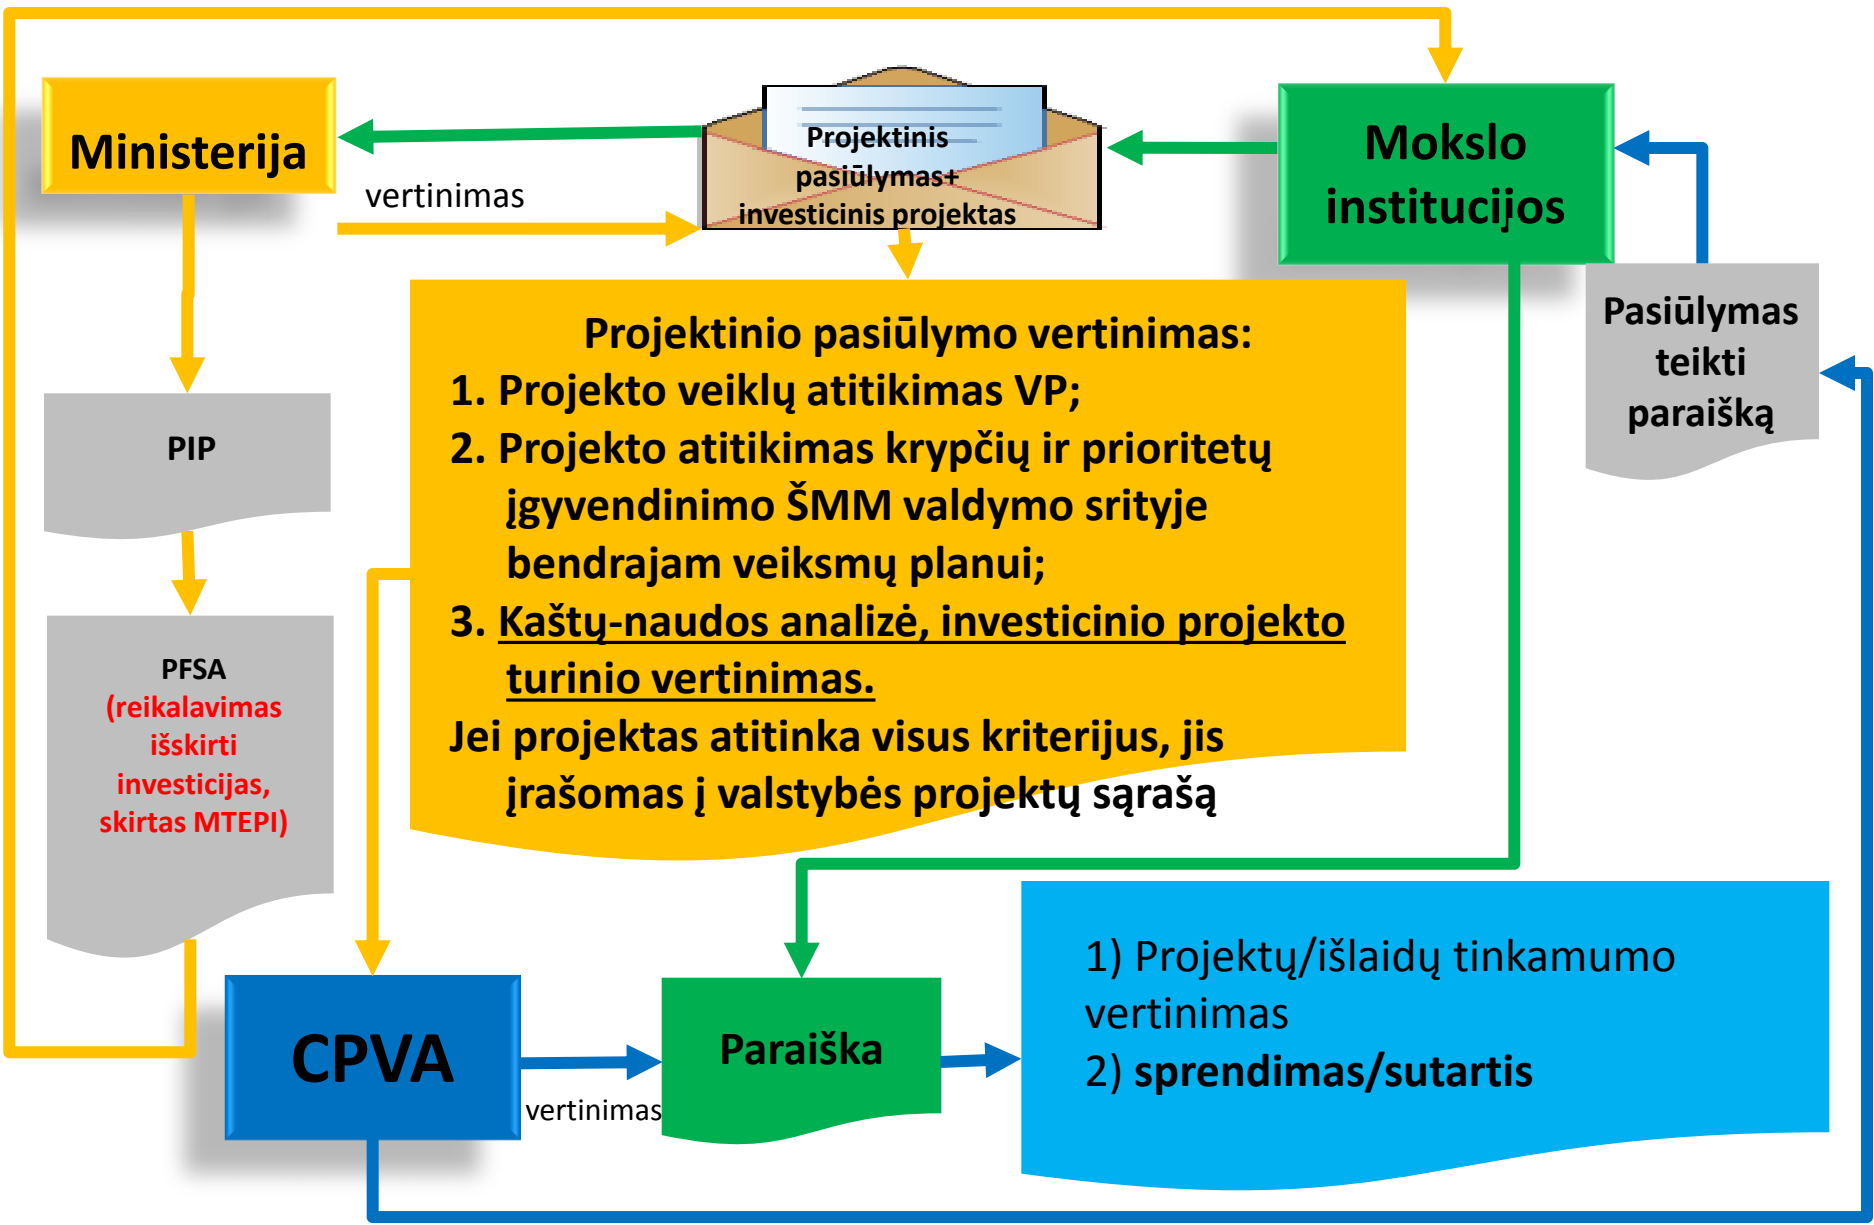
Ministerija

vertinimas

Projektinis pasiūlymas+ investicinis projektas

Mokslo institucijos

Pasiūlymas teikti paraišką

PIP

PFSA (reikalavimas išskirti investicijas, skirtas MTEPI)

Projektinio pasiūlymo vertinimas:
1. Projekto veiklų atitikimas VP;
2. Projekto atitikimas krypčių ir prioritetų įgyvendinimo ŠMM valdymo srityje bendrajam veiksmų planui;
3. Kaštų-naudos analizė, investicinio projekto turinio vertinimas.
Jei projektas atitinka visus kriterijus, jis įrašomas į valstybės projektų sąrašą

CPVA

vertinimas

Paraiška

1) Projektų/išlaidų tinkamumo vertinimas
2) sprendimas/sutartis